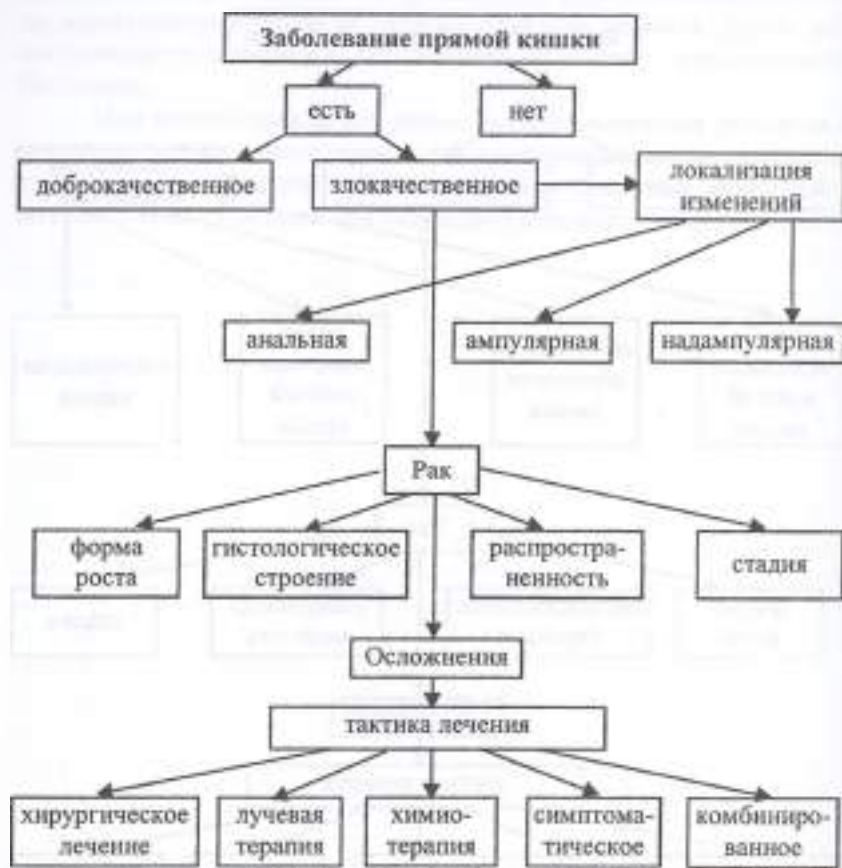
Заболевание прямой кишки

есть

нет

доброкачественное

злокачественное

локализация изменений

анальная

ампулярная

надампулярная

Рак

форма роста

гистологическое строение

распространенность

стадия

Осложнения

тактика лечения

хирургическое лечение

лучевая терапия

химиотерапия

симптоматическое

комбинированное